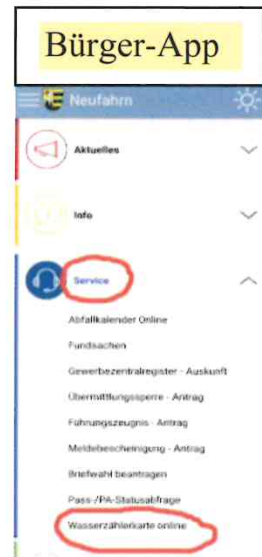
Bürger-App

Neufahrn

Aktuelles

Info

Service

Abfallkalender Online

Fundsachen

Gewerbezentralregister - Auskunft

Übermittlungssperre - Antrag

Führungszeugnis - Antrag

Meldebescheinigung - Antrag

Briefwahl beantragen

Pass-/PA-Statusabfrage

Wasserzählerkarte online